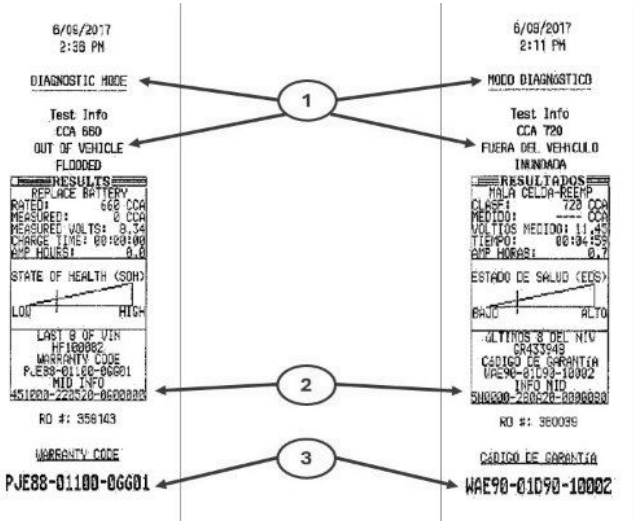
6/06/2017
2:38 PM

DIAGNOSTIC MODE

Test Info
CCA 660
OUT OF VEHICLE
FLOODED

RESULTS
REPLACE BATTERY
RATED: 660 CCA
MEASURED: 0 CCA
MEASURED VOLTS: 8.34
CHARGE TIME: 00:00:00
AMP HOURS: 0.0

STATE OF HEALTH (SOH)
LOW HIGH

LAST 8 OF VIN
HF100082
WARRANTY CODE
PJE88-01100-0GG01
MID INFO
451000-220520-0000000

RO #: 358143

WARRANTY CODE
PJE88-01100-0GG01

6/09/2017
2:11 PM

MODO DIAGNOSTICO

Test Info
CCA 720
FUERA DEL VEHICULO
INUNDADA

RESULTADOS
MALA CELDA-REEMP
CLASE: 720 CCA
MEDIDO: --- CCA
VOLTIOS MEDIDO: 11.43
TIEMPO: 00:04:55
AMP HORAS: 0.7

ESTADO DE SALUD (EDS)
BAJO ALTO

ULTIMOS 8 DEL NIV
GR433948
CÓDIGO DE GARANTIA
WAE90-01D90-10002
INFO NID
5H0000-280020-0000000

RO #: 380099

CÓDIGO DE GARANTIA
WAE90-01D90-10002

1
2
3